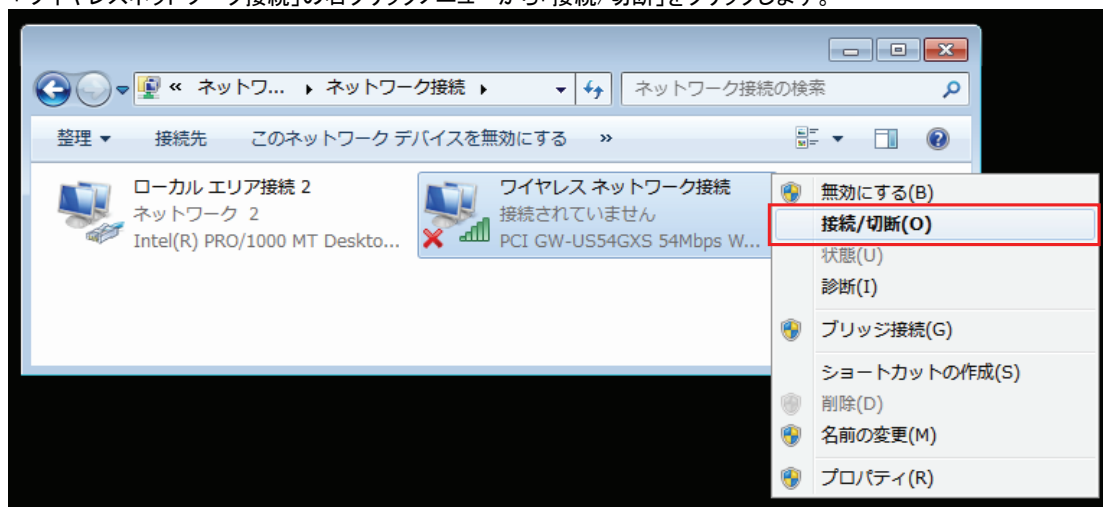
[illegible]

« ネットワ... ▸ ネットワーク接続 ▸

ネットワーク接続の検索

整理 ▾　接続先　このネットワーク デバイスを無効にする　»

ローカル エリア接続 2
ネットワーク 2
Intel(R) PRO/1000 MT Deskto...

ワイヤレス ネットワーク接続
接続されていません
PCI GW-US54GXS 54Mbps W...

無効にする(B)
接続/切断(O)
状態(U)
診断(I)
ブリッジ接続(G)
ショートカットの作成(S)
削除(D)
名前の変更(M)
プロパティ(R)